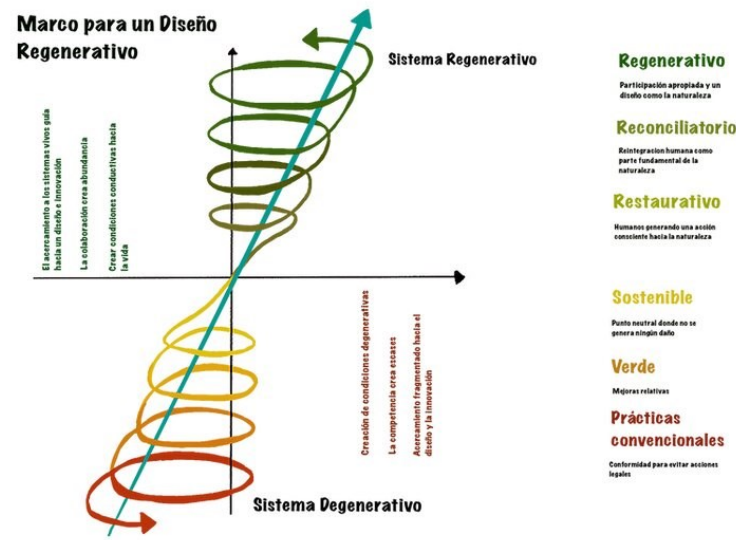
Marco para un Diseño Regenerativo

Sistema Regenerativo

El acercamiento a los sistemas vivos guía hacia un diseño e innovación

La colaboración crea abundancia

Crear condiciones conductivas hacia la vida

Creación de condiciones degenerativas

La competencia crea escases

Acercamiento fragmentado hacia el diseño y la innovación

Sistema Degenerativo

Regenerativo

Participación apropiada y un diseño como la naturaleza

Reconciliatorio

Reintegracion humana como parte fundamental de la naturaleza

Restaurativo

Humanos generando una acción consciente hacia la naturaleza

Sostenible

Punto neutral donde no se genera ningún daño

Verde

Mejoras relativas

Prácticas convencionales

Conformidad para evitar acciones legales